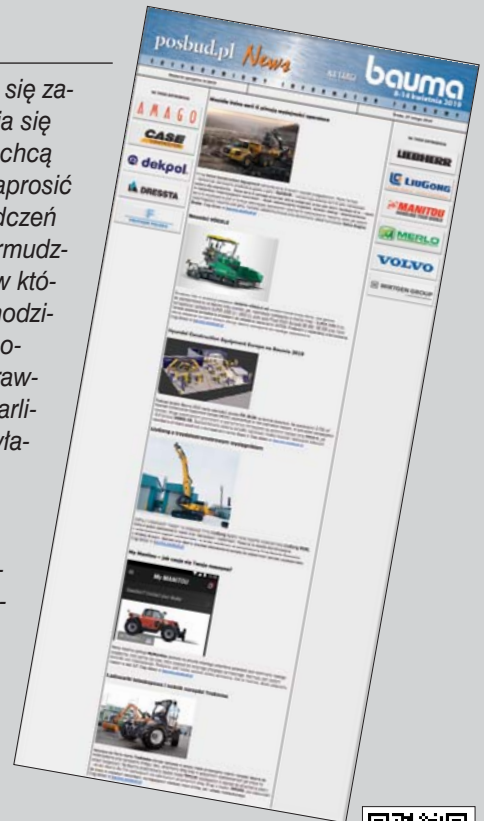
się za-
a się
chcą
aprosić
dczeń
rmudz-
w któ-
odzi-
o-
raw-
arli-
yła-

-
-

posbud.pl News

bauma
8-14 kwietnia 2019

Środa, 27 lutego 2019

AMAGO
CASE
dekpol
DRESSTA

LIEBHERR
LiuGong
MANITOU
MERLO
VOLVO
WIRTGEN GROUP

Nowości VÖGELE

Hyundai Construction Equipment Europe na Bauma 2019

My Manitou – jak znaleźć dla Twoich maszyn?

Ładowarki teleskopowe i koparki Yanmar